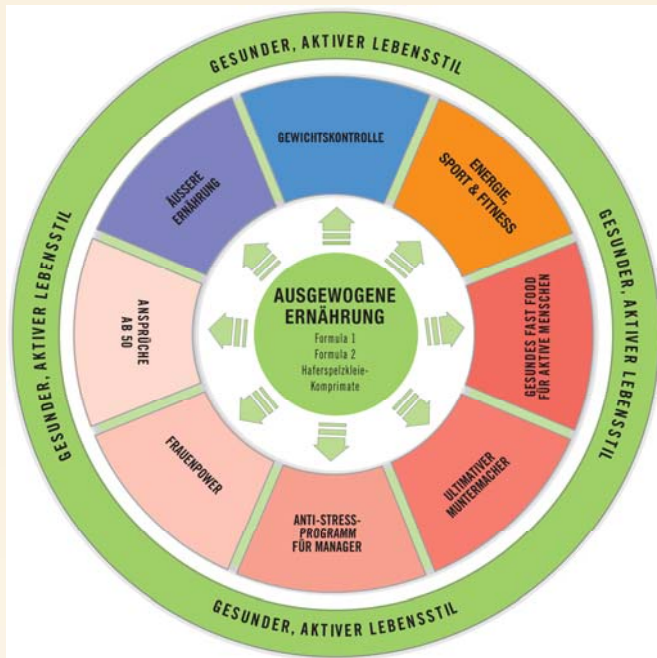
GESUNDER, AKTIVER LEBENSSTIL

GESUNDER, AKTIVER LEBENSSTIL

GESUNDER, AKTIVER LEBENSSTIL

GESUNDER, AKTIVER LEBENSSTIL

GEWICHTSKONTROLLE

ENERGIE, SPORT & FITNESS

GESUNDES FAST FOOD FÜR AKTIVE MENSCHEN

ULTIMATIVER MUNTERMACHER

ANTI-STRESS-PROGRAMM FÜR MANAGER

FRAUENPOWER

ANSPRÜCHE AB 50

ÄUSSERE ERNÄHRUNG

AUSGEWOGENE ERNÄHRUNG
Formula 1
Formula 2
Haferspelzkleie-Komprimate